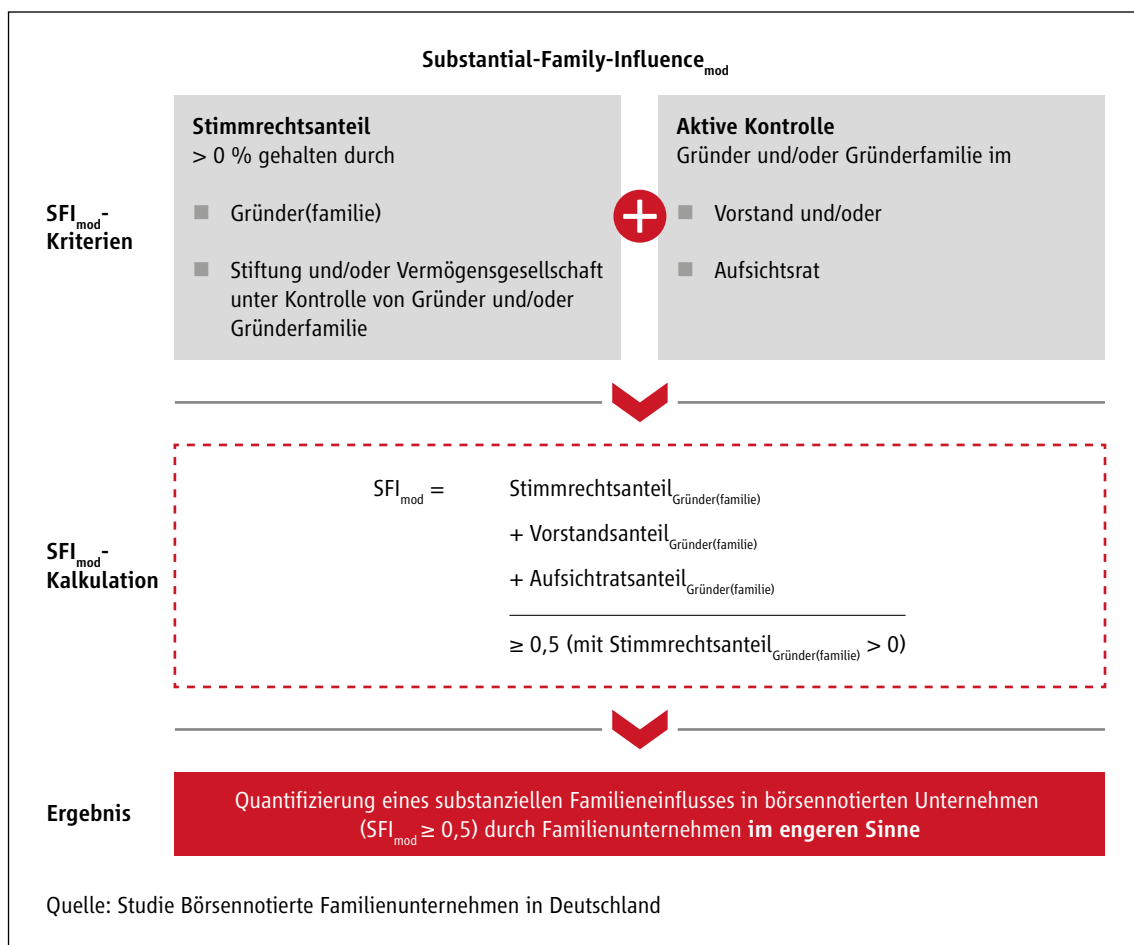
Substantial-Family-Influence$_{mod}$

SFI$_{mod}$-Kriterien

Stimmrechtsanteil
> 0 % gehalten durch

Gründer(familie)

Stiftung und/oder Vermögensgesellschaft unter Kontrolle von Gründer und/oder Gründerfamilie

Aktive Kontrolle
Gründer und/oder Gründerfamilie im

Vorstand und/oder

Aufsichtsrat

SFI$_{mod}$-Kalkulation

SFI$_{mod}$ = Stimmrechtsanteil$_{Gründer(familie)}$
+ Vorstandsanteil$_{Gründer(familie)}$
+ Aufsichtratsanteil$_{Gründer(familie)}$

≥ 0,5 (mit Stimmrechtsanteil$_{Gründer(familie)}$ > 0)

Ergebnis

Quantifizierung eines substanziellen Familieneinflusses in börsennotierten Unternehmen (SFI$_{mod}$ ≥ 0,5) durch Familienunternehmen im engeren Sinne

Quelle: Studie Börsennotierte Familienunternehmen in Deutschland